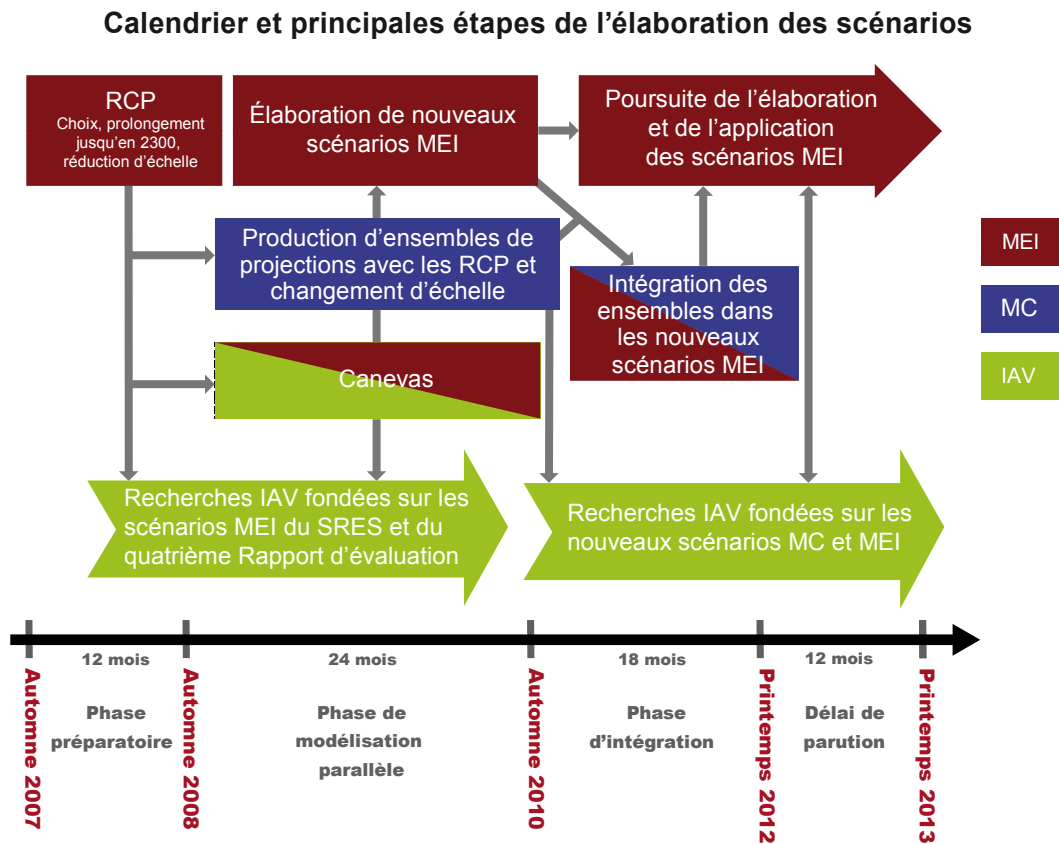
Calendrier et principales étapes de l'élaboration des scénarios

RCP
Choix, prolongement jusqu'en 2300, réduction d'échelle

Élaboration de nouveaux scénarios MEI

Poursuite de l'élaboration et de l'application des scénarios MEI

Production d'ensembles de projections avec les RCP et changement d'échelle

Intégration des ensembles dans les nouveaux scénarios MEI

Canevas

MEI

MC

IAV

Recherches IAV fondées sur les scénarios MEI du SRES et du quatrième Rapport d'évaluation

Recherches IAV fondées sur les nouveaux scénarios MC et MEI

Automne 2007

12 mois

Phase préparatoire

Automne 2008

24 mois

Phase de modélisation parallèle

Automne 2010

18 mois

Phase d'intégration

Printemps 2012

12 mois

Délai de parution

Printemps 2013